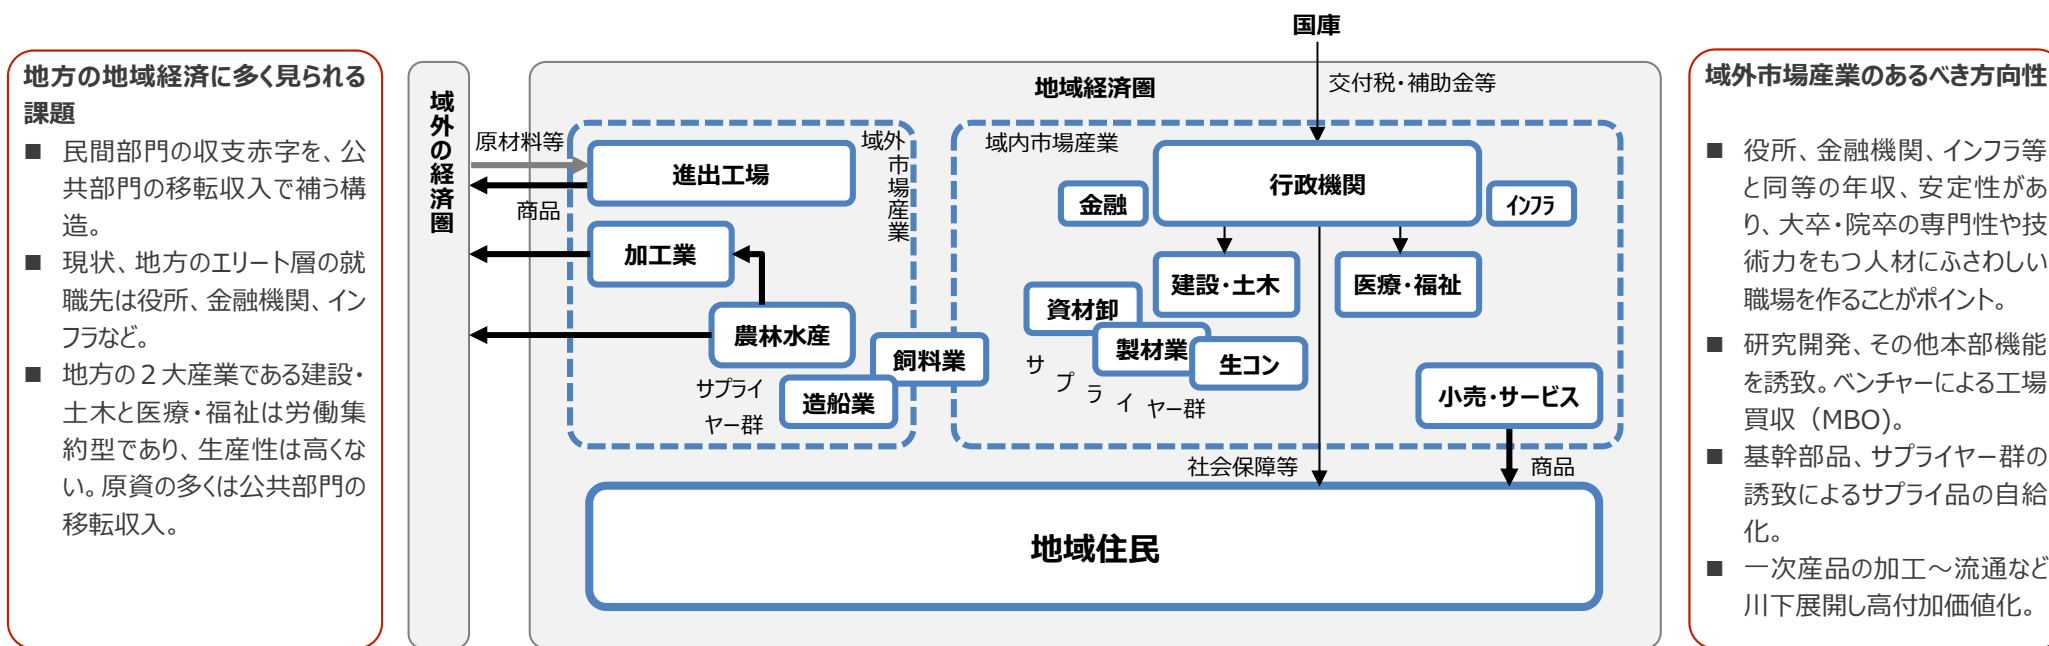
地方の地域経済に多く見られる課題

■ 民間部門の収支赤字を、公共部門の移転収入で補う構造。

■ 現状、地方のエリート層の就職先は役所、金融機関、インフラなど。

■ 地方の２大産業である建設・土木と医療・福祉は労働集約型であり、生産性は高くない。原資の多くは公共部門の移転収入。

域外の経済圏

国庫

地域経済圏

交付税・補助金等

原材料等

商品

域外市場産業

進出工場

加工業

農林水産

飼料業

造船業

サプライヤー群

域内市場産業

行政機関

金融

インフラ

建設・土木

医療・福祉

資材卸

製材業

生コン

サプライヤー群

小売・サービス

社会保障等

商品

地域住民

域外市場産業のあるべき方向性

■ 役所、金融機関、インフラ等と同等の年収、安定性があり、大卒・院卒の専門性や技術力をもつ人材にふさわしい職場を作ることがポイント。

■ 研究開発、その他本部機能を誘致。ベンチャーによる工場買収（MBO）。

■ 基幹部品、サプライヤー群の誘致によるサプライ品の自給化。

■ 一次産品の加工～流通など川下展開し高付加価値化。